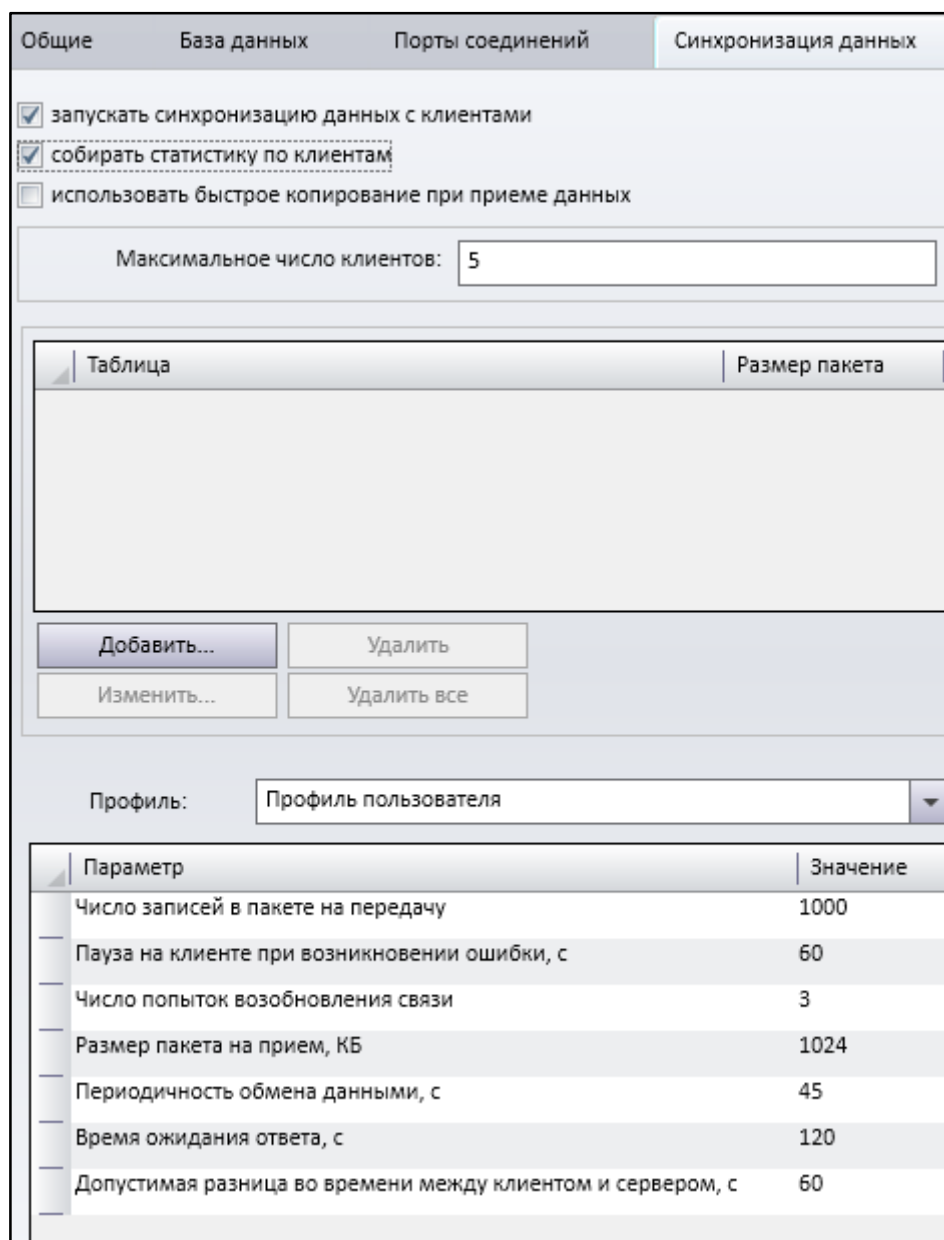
Общие | База данных | Порты соединений | Синхронизация данных

☑ запускать синхронизацию данных с клиентами
☑ собирать статистику по клиентам
☐ использовать быстрое копирование при приеме данных

Максимальное число клиентов: 5

| Таблица | Размер пакета |
|---|---|

Добавить... | Удалить
Изменить... | Удалить все

Профиль: Профиль пользователя

| Параметр | Значение |
|---|---|
| Число записей в пакете на передачу | 1000 |
| Пауза на клиенте при возникновении ошибки, с | 60 |
| Число попыток возобновления связи | 3 |
| Размер пакета на прием, КБ | 1024 |
| Периодичность обмена данными, с | 45 |
| Время ожидания ответа, с | 120 |
| Допустимая разница во времени между клиентом и сервером, с | 60 |